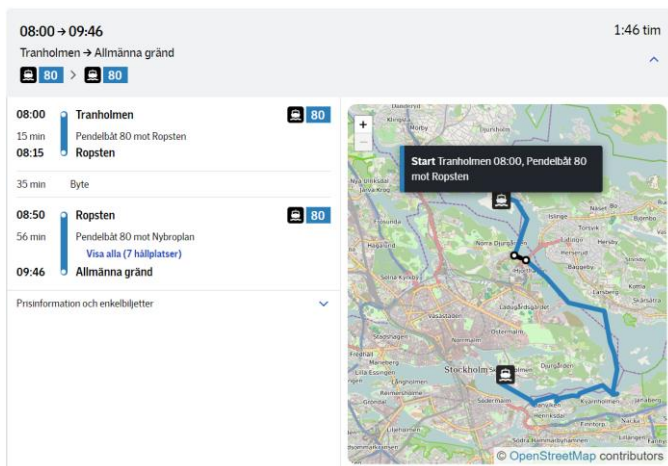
08:00 → 09:46
Tranholmen → Allmänna gränd
80 > 80

1:46 tim

08:00 Tranholmen 80
15 min Pendelbåt 80 mot Ropsten
08:15 Ropsten

35 min Byte

08:50 Ropsten 80
56 min Pendelbåt 80 mot Nybroplan
Visa alla (7 hållplatser)
09:46 Allmänna gränd

Prisinformation och enkelbiljetter

+
−
Start Tranholmen 08:00, Pendelbåt 80 mot Ropsten

Danderyd
Mörby
Djursholm
Lidingö
Solna
Norra Djurgården
Hjorthagen
Vasastaden
Östermalm
Stockholm
Djurgården
Kungsholmen
Södermalm
Nacka
Bromma
Hersby
Bagarby
Käppala
Skärsätra
Fredhäll
Lilla Essingen
Stora Essingen
Liljeholmen
Hammarby
Sickla
Finnboda
Jarlaberg
Ladugårdsgärdet
Hammarbyhöjden
© OpenStreetMap contributors